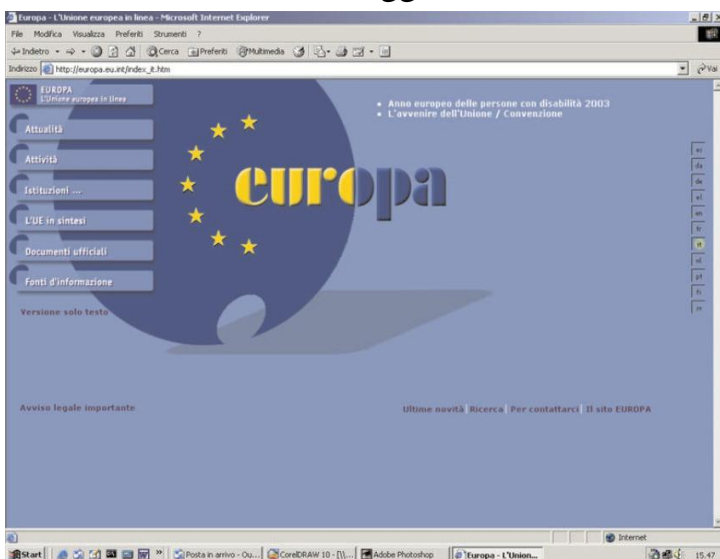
Europa - L'Unione europea in linea - Microsoft Internet Explorer

File Modifica Visualizza Preferiti Strumenti ?

Indietro Cerca Preferiti Multimedia

Indirizzo http://europa.eu.int/index_it.htm

Vai

EUROPA
L'Unione europea in linea

Attualità

Attività

Istituzioni ...

L'UE in sintesi

Documenti ufficiali

Fonti d'informazione

Versione solo testo

europa

• Anno europeo delle persone con disabilità 2003
• L'avvenire dell'Unione / Convenzione

es
da
de
el
en
fr
it
nl
pt
fi
sv

Avviso legale importante

Ultime novità | Ricerca | Per contattarci | Il sito EUROPA

Internet

Start | Posta in arrivo - Ou... | CorelDRAW 10 - [\\... | Adobe Photoshop | Europa - L'Union... | 15.47